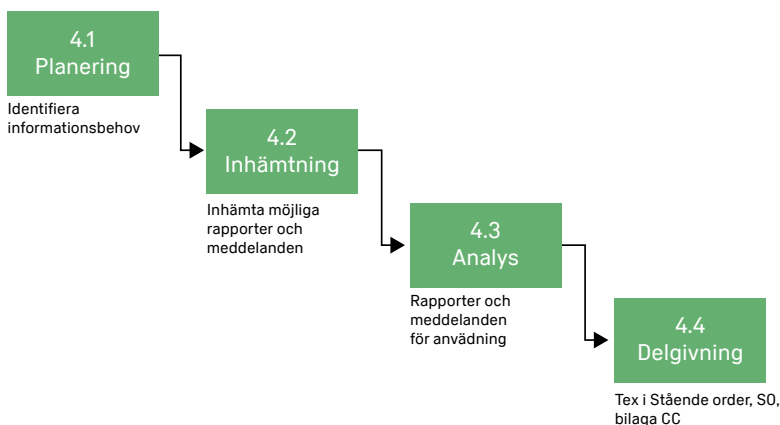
4.1
Planering

Identifiera informationsbehov

4.2
Inhämtning

Inhämta möjliga rapporter och meddelanden

4.3
Analys

Rapporter och meddelanden för användning

4.4
Delgivning

Tex i Stående order, SO, bilaga CC